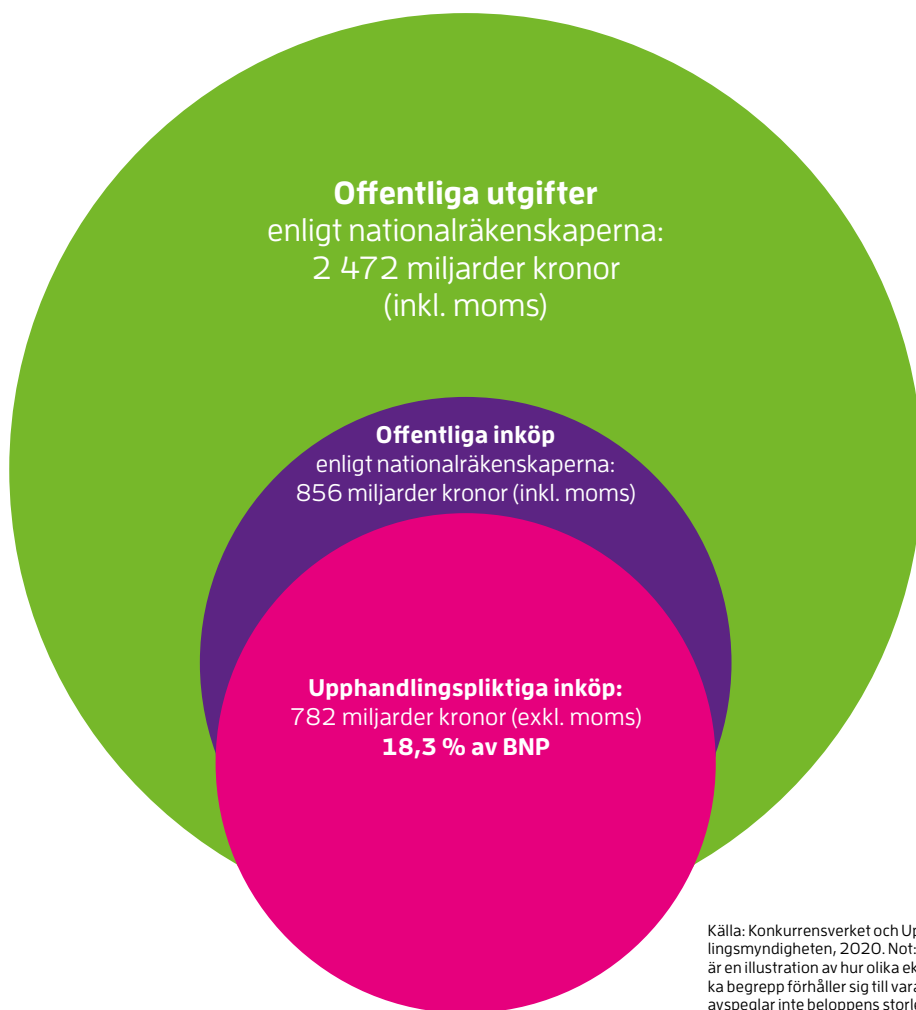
**Offentliga utgifter**
enligt nationalräkenskaperna:
2 472 miljarder kronor
(inkl. moms)

**Offentliga inköp**
enligt nationalräkenskaperna:
856 miljarder kronor (inkl. moms)

**Upphandlingspliktiga inköp:**
782 miljarder kronor (exkl. moms)
**18,3 % av BNP**

Källa: Konkurrensverket och Up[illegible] lingsmyndigheten, 2020. Not: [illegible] är en illustration av hur olika ek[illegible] ka begrepp förhåller sig till vara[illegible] avspeglar inte beloppens storle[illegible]